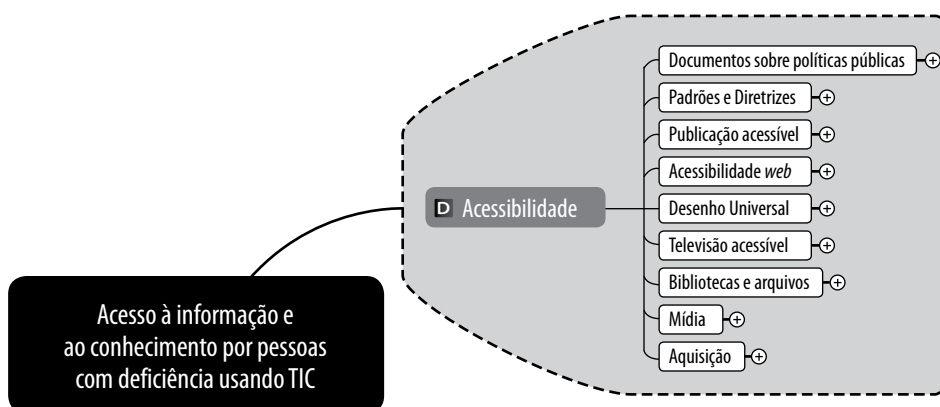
Acesso à informação e
ao conhecimento por pessoas
com deficiência usando TIC

D Acessibilidade

Documentos sobre políticas públicas
Padrões e Diretrizes
Publicação acessível
Acessibilidade *web*
Desenho Universal
Televisão acessível
Bibliotecas e arquivos
Mídia
Aquisição